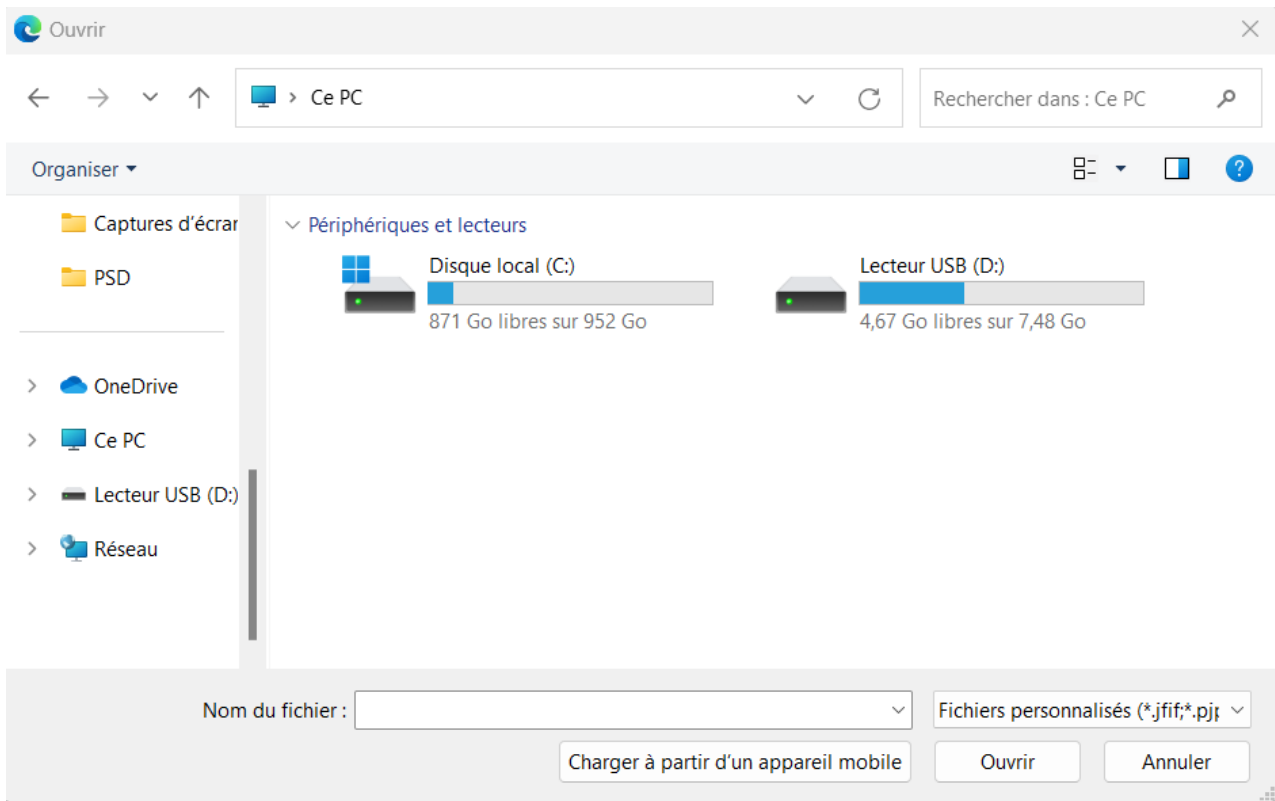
Ouvrir

Ce PC

Rechercher dans : Ce PC

Organiser

Captures d'écrar

PSD

OneDrive

Ce PC

Lecteur USB (D:)

Réseau

Périphériques et lecteurs

Disque local (C:)

871 Go libres sur 952 Go

Lecteur USB (D:)

4,67 Go libres sur 7,48 Go

Nom du fichier :

Fichiers personnalisés (*.jfif;*.pjp

Charger à partir d'un appareil mobile

Ouvrir

Annuler